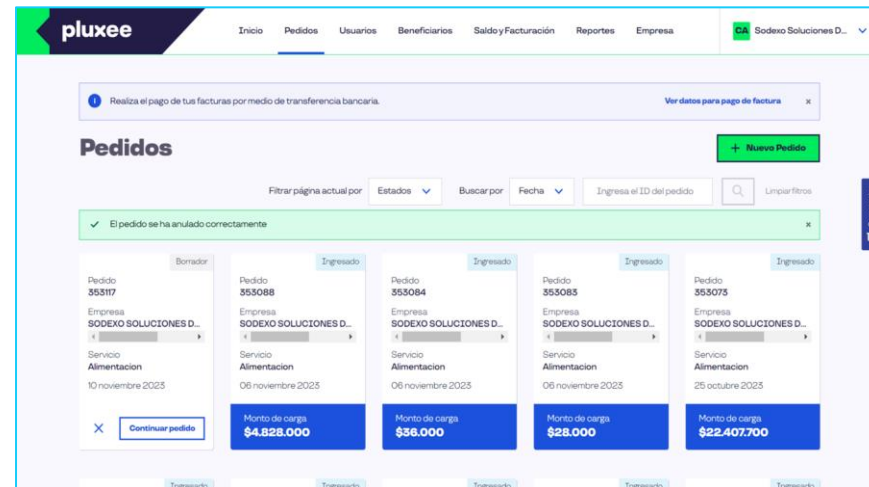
pluxee

Inicio Pedidos Usuarios Beneficiarios Saldo y Facturación Reportes Empresa

CA Sodexo Soluciones D...

Realiza el pago de tus facturas por medio de transferencia bancaria.

Ver datos para pago de factura ×

Pedidos

+ Nuevo Pedido

Filtrar página actual por Estados

Buscar por Fecha

Ingresa el ID del pedido

Limpiar filtros

El pedido se ha anulado correctamente ×

Borrador
Pedido
353117
Empresa
SODEXO SOLUCIONES D...
Servicio
Alimentacion
10 noviembre 2023
× Continuar pedido

Ingresado
Pedido
353088
Empresa
SODEXO SOLUCIONES D...
Servicio
Alimentacion
06 noviembre 2023
Monto de carga
$4.828.000

Ingresado
Pedido
353084
Empresa
SODEXO SOLUCIONES D...
Servicio
Alimentacion
06 noviembre 2023
Monto de carga
$36.000

Ingresado
Pedido
353083
Empresa
SODEXO SOLUCIONES D...
Servicio
Alimentacion
06 noviembre 2023
Monto de carga
$28.000

Ingresado
Pedido
353073
Empresa
SODEXO SOLUCIONES D...
Servicio
Alimentacion
25 octubre 2023
Monto de carga
$22.407.700

Ingresado Ingresado Ingresado Ingresado Ingresado